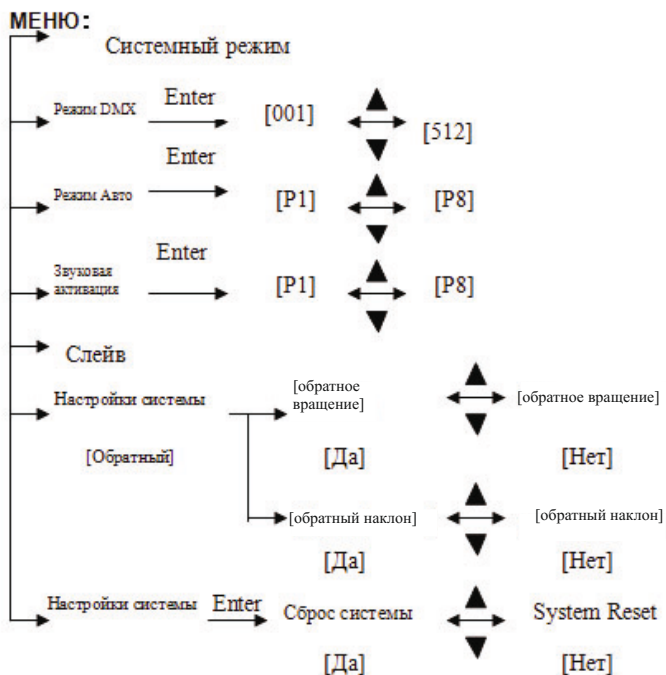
МЕНЮ:

Системный режим

Режим DMX Enter [001] [512]

Enter

Режим Авто [P1] [P8]

Enter

Звуковая активация [P1] [P8]

Слейв

Настройки системы [обратное вращение] [обратное вращение]

[Обратный] [Да] [Нет]

[обратный наклон] [обратный наклон]

[Да] [Нет]

Настройки системы Enter Сброс системы System Reset

[Да] [Нет]